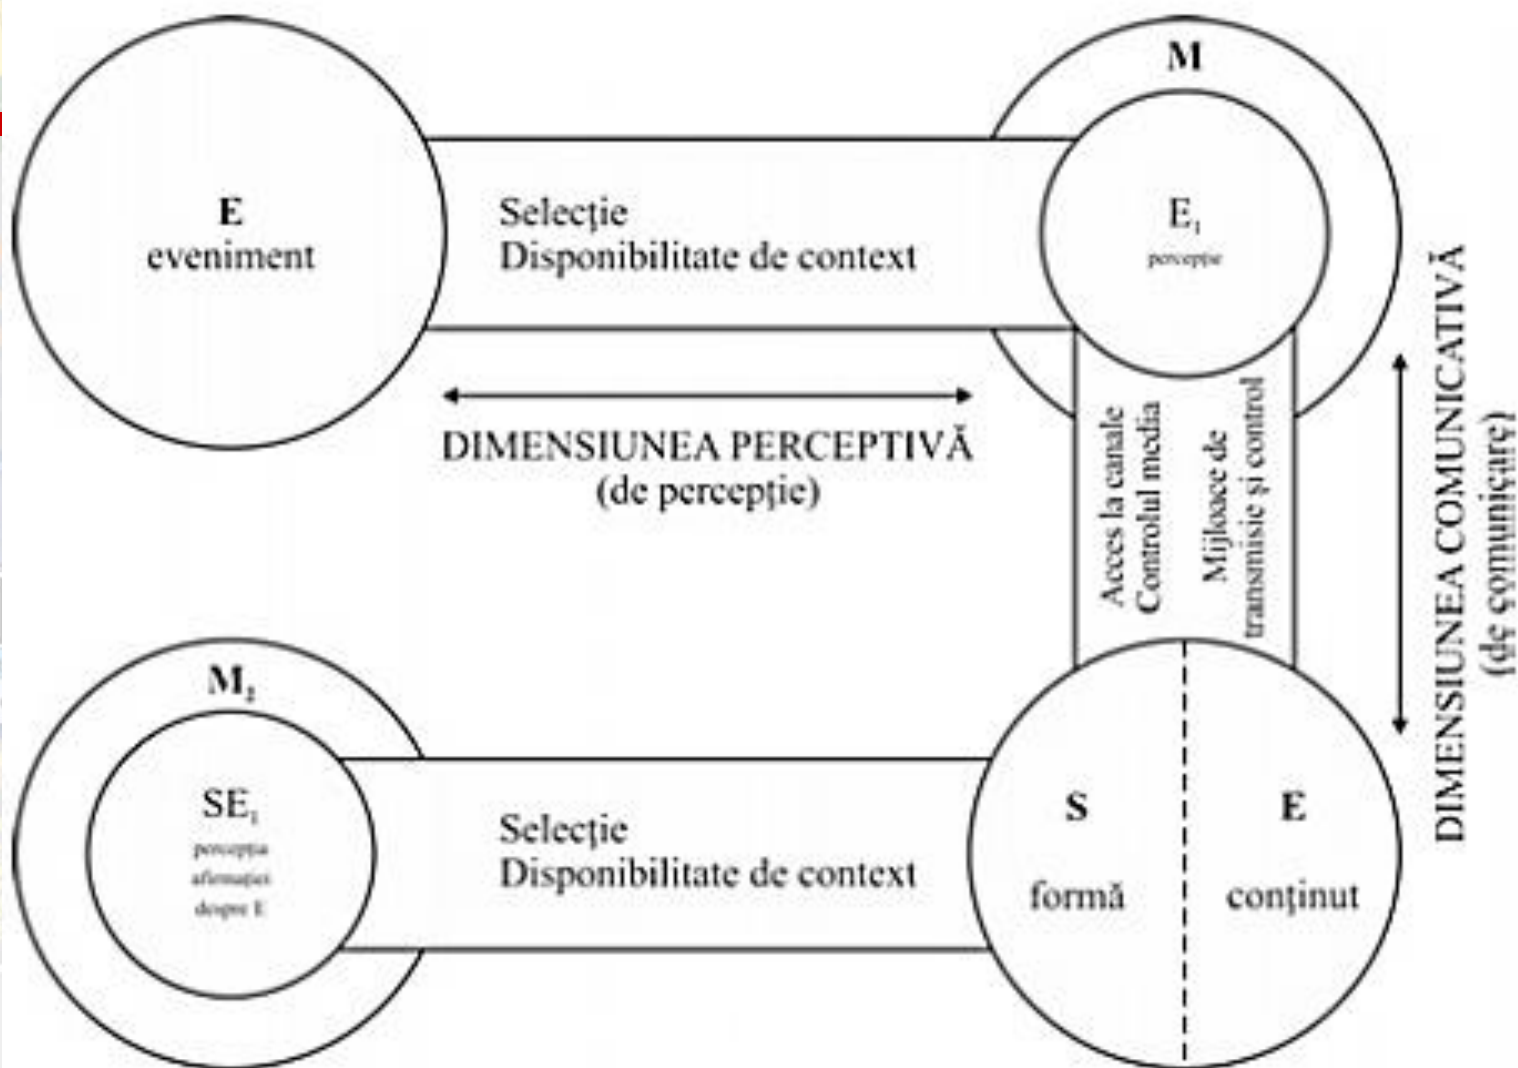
E
eveniment

Selecţie
Disponibilitate de context

M

$E_1$
percepţie

DIMENSIUNEA PERCEPTIVĂ
(de percepţie)

Acces la canale
Controlul media

Mijloace de transmisie şi control

DIMENSIUNEA COMUNICATIVĂ
(de comunicare)

$M_1$

$SE_1$
percepţia afirmaţiei despre E

Selecţie
Disponibilitate de context

S
formă

E
conţinut